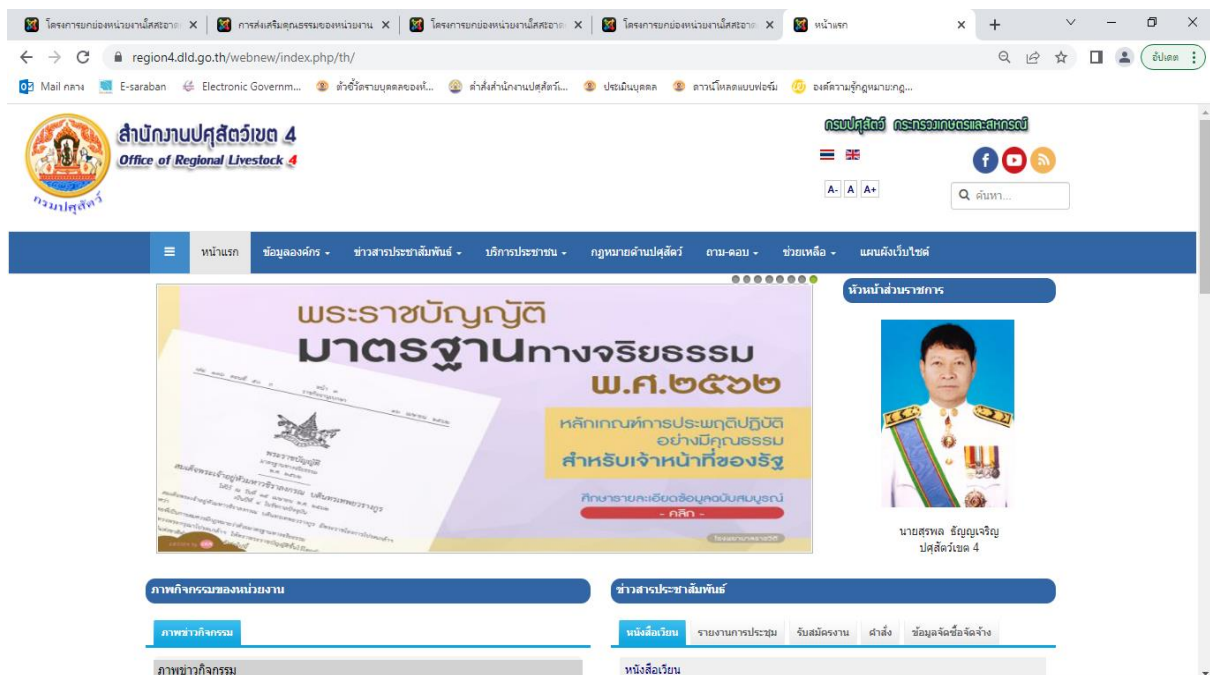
โครงการยกย่องหน่วยงานโลสซอาต × | การส่งเสริมคุณธรรมของหน่วยงาน × | โครงการยกย่องหน่วยงานโลสซอาต × | โครงการยกย่องหน่วยงานโลสซอาต × | หน้าแรก ×

region4.dld.go.th/webnew/index.php/th/

อัปเดต

Mail กลาง | E-saraban | Electronic Governm... | ตัวชี้วัดรายบุคคลของห... | คำสั่งสำนักงานปศุสัตว์... | ประเมินบุคคล | ดาวน์โหลดแบบฟอร์ม | องค์ความรู้กฎหมายกฎ...

สำนักงานปศุสัตว์เขต 4
Office of Regional Livestock 4

กรมปศุสัตว์ กระทรวงเกษตรและสหกรณ์

A- A A+

ค้นหา...

หน้าแรก | ข้อมูลองค์กร | ข่าวสารประชาสัมพันธ์ | บริการประชาชน | กฎหมายด้านปศุสัตว์ | ถาม-ตอบ | ช่วยเหลือ | แผนผังเว็บไซต์

พระราชบัญญัติ
มาตรฐานทางจริยธรรม
พ.ศ.๒๕๖๒
หลักเกณฑ์การประพฤติปฏิบัติ
อย่างมีคุณธรรม
สำหรับเจ้าหน้าที่ของรัฐ
ศึกษารายละเอียดข้อมูลฉบับสมบูรณ์
- คลิก -

หัวหน้าส่วนราชการ

นายสุรพล ธัญญเจริญ
ปศุสัตว์เขต 4

ภาพกิจกรรมของหน่วยงาน

ภาพข่าวกิจกรรม

ภาพข่าวกิจกรรม

ข่าวสารประชาสัมพันธ์

หนังสือเวียน | รายงานการประชุม | รับสมัครงาน | คำสั่ง | ข้อมูลจัดซื้อจัดจ้าง

หนังสือเวียน